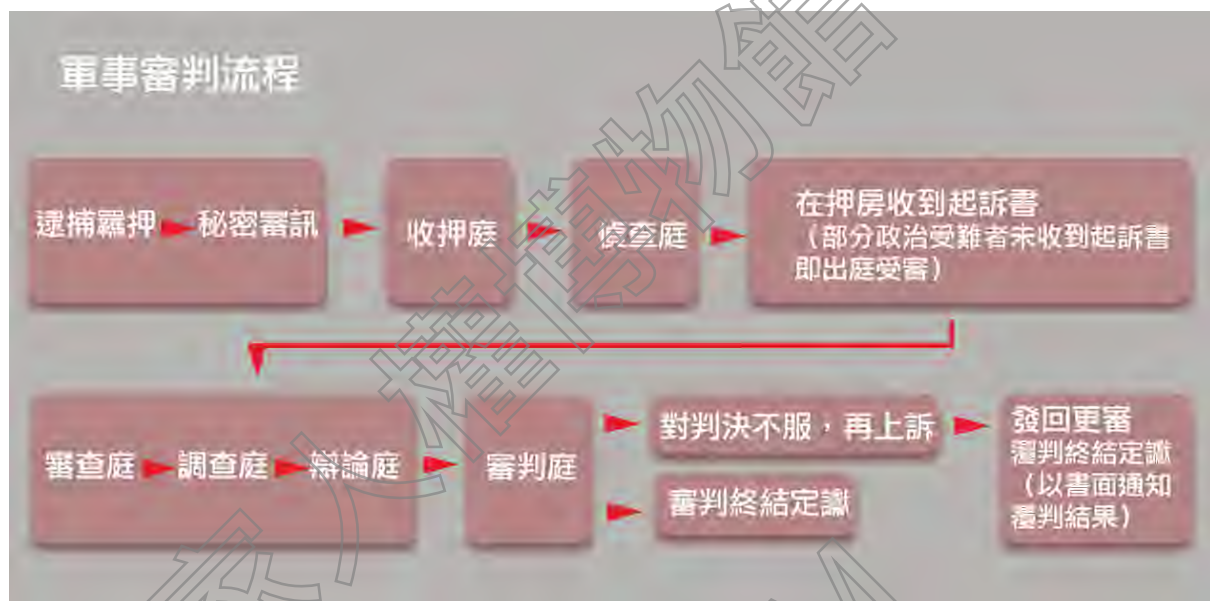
軍事審判流程

逮捕羈押 秘密審訊

收押庭

偵查庭

在押房收到起訴書
（部分政治受難者未收到起訴書即出庭受審）

審查庭 調查庭 辯論庭

審判庭

對判決不服，再上訴

審判終結定讞

發回更審
覆判終結定讞
（以書面通知覆判結果）